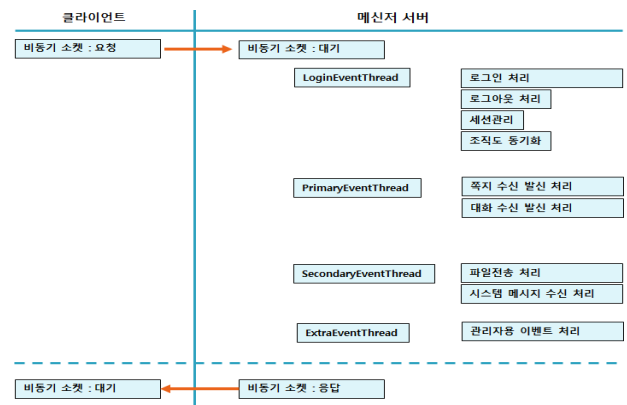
클라이언트

메신저 서버

비동기 소켓 : 요청

비동기 소켓 : 대기

LoginEventThread

로그인 처리

로그아웃 처리

세션관리

조직도 동기화

PrimaryEventThread

쪽지 수신 발신 처리

대화 수신 발신 처리

SecondaryEventThread

파일전송 처리

시스템 메시지 수신 처리

ExtraEventThread

관리자용 이벤트 처리

비동기 소켓 : 대기

비동기 소켓 : 응답